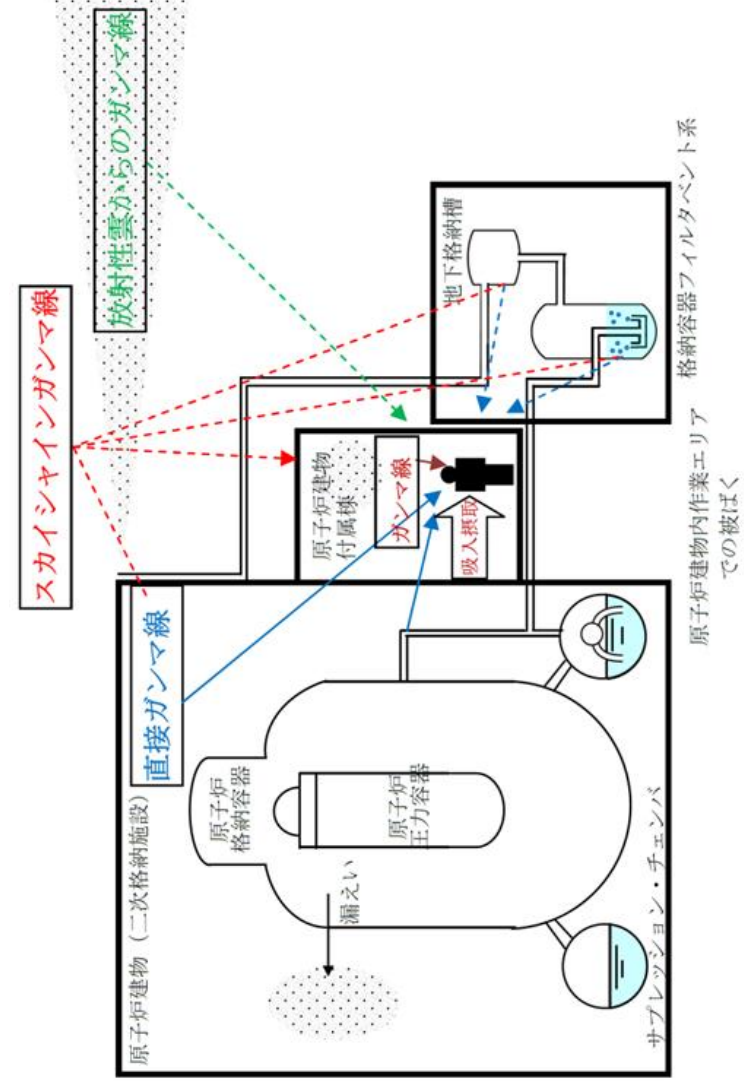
放射性雲からのガンマ線

スカイシャインガンマ線

格納容器フィルタベント系

地下格納槽

原子炉建物内作業エリアでの被ばく

原子炉建物付属棟

ガンマ線

吸入摂取

直接ガンマ線

原子炉建物（二次格納施設）

原子炉格納容器

原子炉圧力容器

漏えい

サプレッション・チェンバ